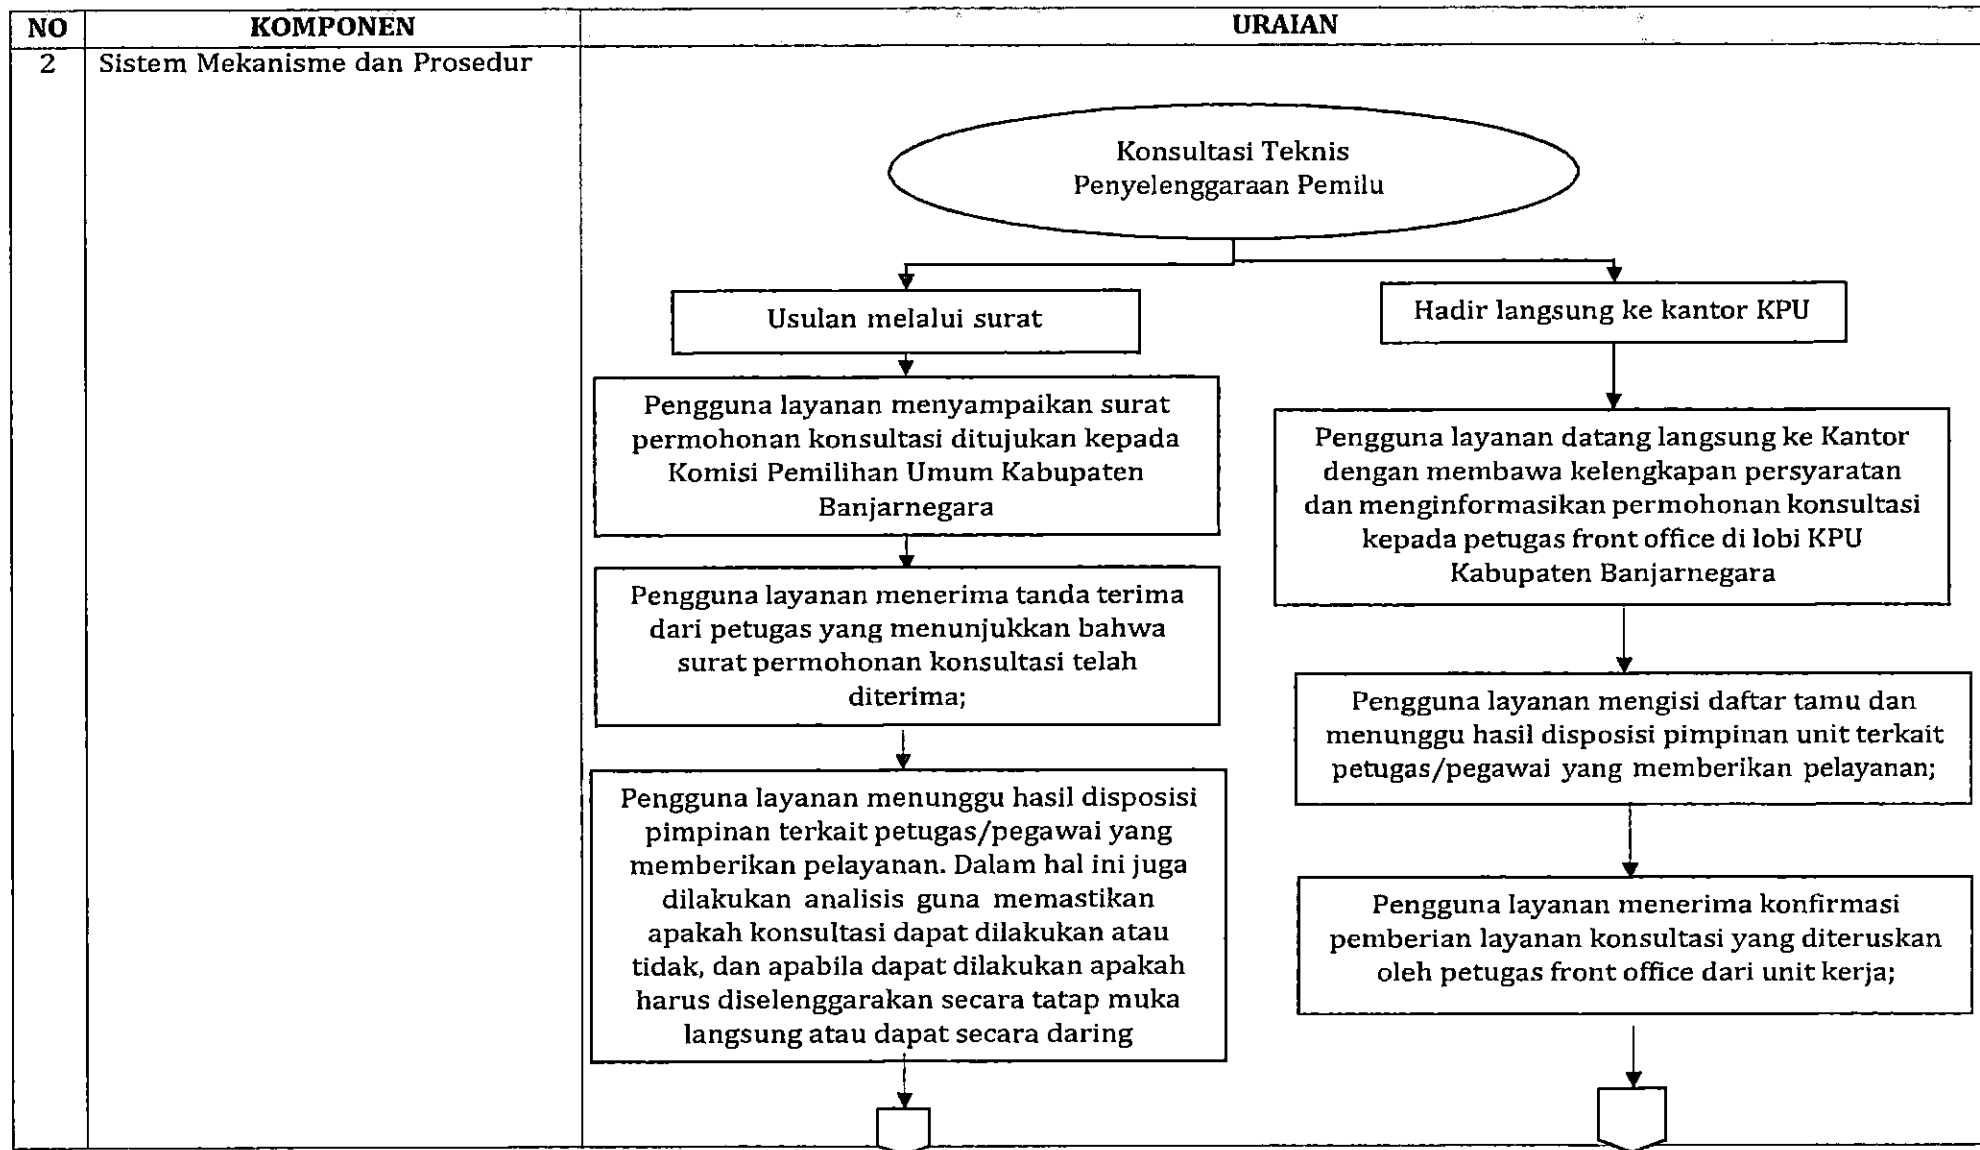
| NO | KOMPONEN | URAIAN |
|---|---|---|
| 2 | Sistem Mekanisme dan Prosedur | |

Konsultasi Teknis Penyelenggaraan Pemilu

Usulan melalui surat

Pengguna layanan menyampaikan surat permohonan konsultasi ditujukan kepada Komisi Pemilihan Umum Kabupaten Banjarnegara

Pengguna layanan menerima tanda terima dari petugas yang menunjukkan bahwa surat permohonan konsultasi telah diterima;

Pengguna layanan menunggu hasil disposisi pimpinan terkait petugas/pegawai yang memberikan pelayanan. Dalam hal ini juga dilakukan analisis guna memastikan apakah konsultasi dapat dilakukan atau tidak, dan apabila dapat dilakukan apakah harus diselenggarakan secara tatap muka langsung atau dapat secara daring

Hadir langsung ke kantor KPU

Pengguna layanan datang langsung ke Kantor dengan membawa kelengkapan persyaratan dan menginformasikan permohonan konsultasi kepada petugas front office di lobi KPU Kabupaten Banjarnegara

Pengguna layanan mengisi daftar tamu dan menunggu hasil disposisi pimpinan unit terkait petugas/pegawai yang memberikan pelayanan;

Pengguna layanan menerima konfirmasi pemberian layanan konsultasi yang diteruskan oleh petugas front office dari unit kerja;